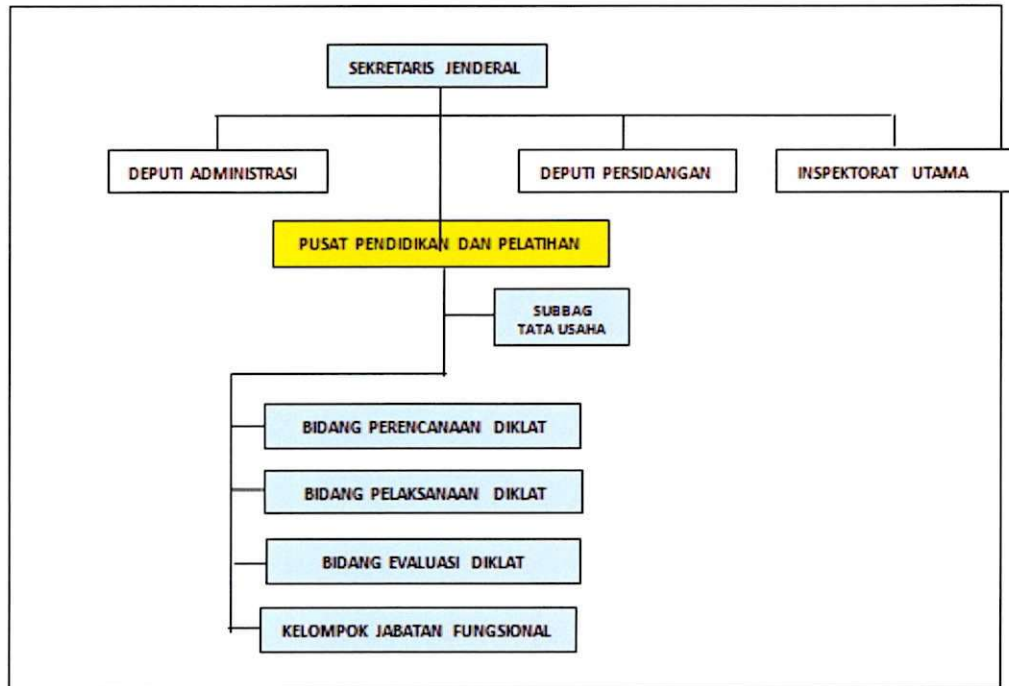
SEKRETARIS JENDERAL

DEPUTI ADMINISTRASI

DEPUTI PERSIDANGAN

INSPEKTORAT UTAMA

PUSAT PENDIDIKAN DAN PELATIHAN

SUBBAG TATA USAHA

BIDANG PERENCANAAN DIKLAT

BIDANG PELAKSANAAN DIKLAT

BIDANG EVALUASI DIKLAT

KELOMPOK JABATAN FUNGSIONAL